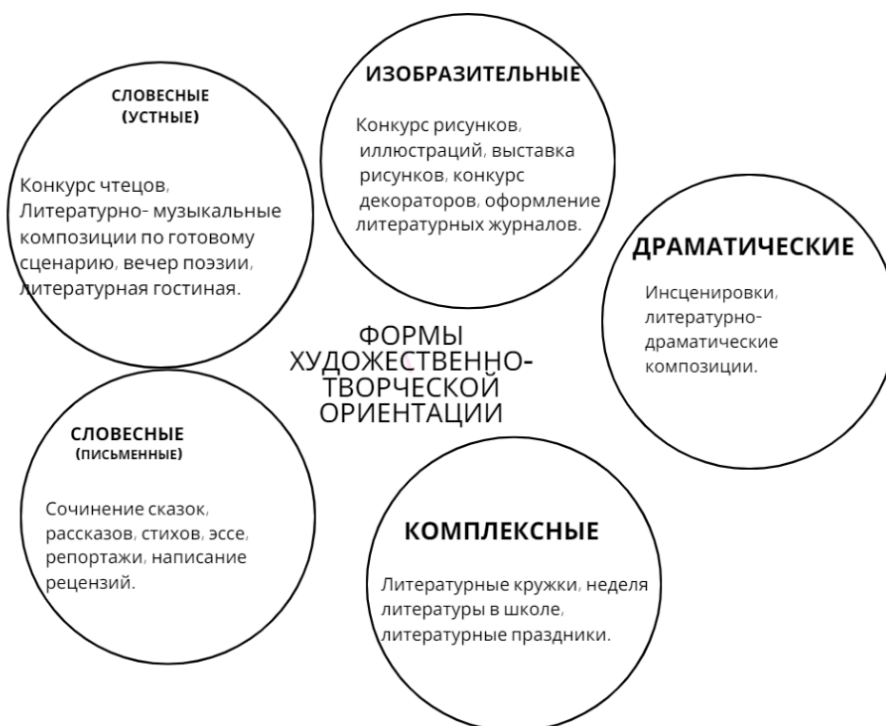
СЛОВЕСНЫЕ (УСТНЫЕ)

Конкурс чтецов, Литературно- музыкальные композиции по готовому сценарию, вечер поэзии, литературная гостиная.

ИЗОБРАЗИТЕЛЬНЫЕ

Конкурс рисунков, иллюстраций, выставка рисунков, конкурс декораторов, оформление литературных журналов.

ДРАМАТИЧЕСКИЕ

Инсценировки, литературно-драматические композиции.

ФОРМЫ ХУДОЖЕСТВЕННО-ТВОРЧЕСКОЙ ОРИЕНТАЦИИ

СЛОВЕСНЫЕ (ПИСЬМЕННЫЕ)

Сочинение сказок, рассказов, стихов, эссе, репортажи, написание рецензий.

КОМПЛЕКСНЫЕ

Литературные кружки, неделя литературы в школе, литературные праздники.